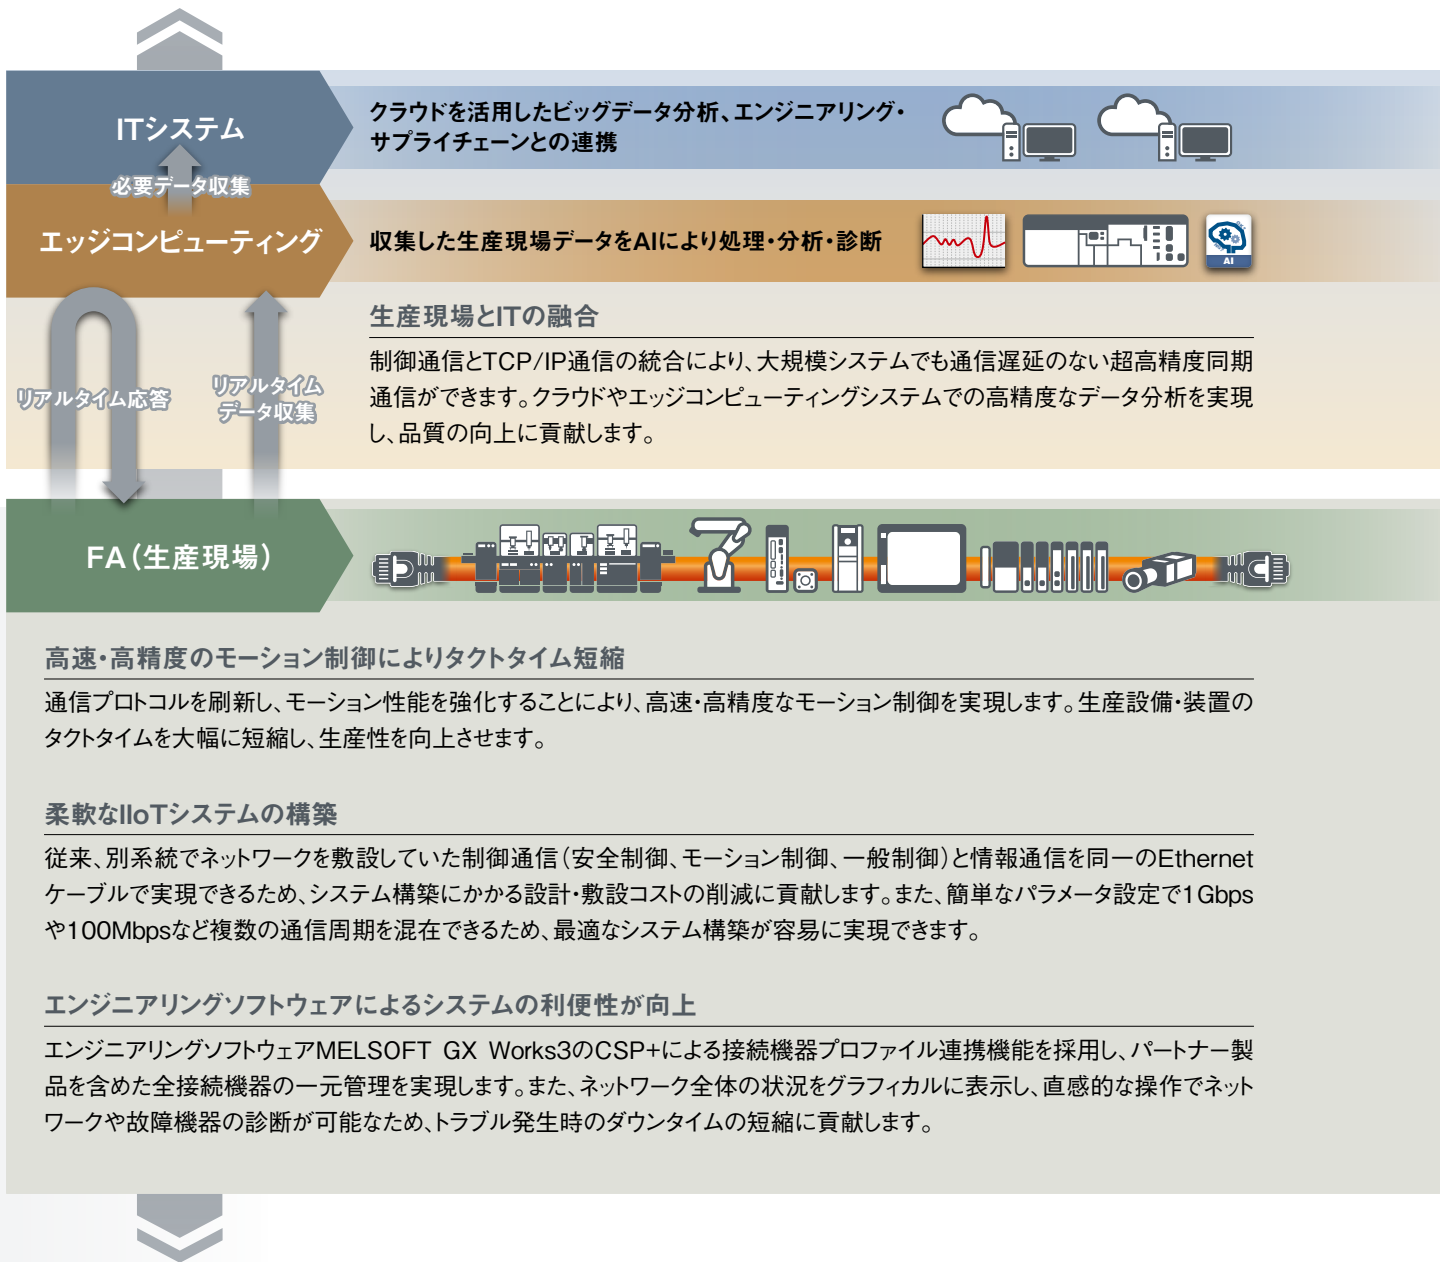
ITシステム

クラウドを活用したビッグデータ分析、エンジニアリング・サプライチェーンとの連携

必要データ収集

エッジコンピューティング

収集した生産現場データをAIにより処理・分析・診断

AI

リアルタイム応答

リアルタイムデータ収集

生産現場とITの融合

制御通信とTCP/IP通信の統合により、大規模システムでも通信遅延のない超高精度同期通信ができます。クラウドやエッジコンピューティングシステムでの高精度なデータ分析を実現し、品質の向上に貢献します。

FA（生産現場）

高速・高精度のモーション制御によりタクトタイム短縮

通信プロトコルを刷新し、モーション性能を強化することにより、高速・高精度なモーション制御を実現します。生産設備・装置のタクトタイムを大幅に短縮し、生産性を向上させます。

柔軟なIIoTシステムの構築

従来、別系統でネットワークを敷設していた制御通信（安全制御、モーション制御、一般制御）と情報通信を同一のEthernetケーブルで実現できるため、システム構築にかかる設計・敷設コストの削減に貢献します。また、簡単なパラメータ設定で1Gbpsや100Mbpsなど複数の通信周期を混在できるため、最適なシステム構築が容易に実現できます。

エンジニアリングソフトウェアによるシステムの利便性が向上

エンジニアリングソフトウェアMELSOFT GX Works3のCSP+による接続機器プロファイル連携機能を採用し、パートナー製品を含めた全接続機器の一元管理を実現します。また、ネットワーク全体の状況をグラフィカルに表示し、直感的な操作でネットワークや故障機器の診断が可能なため、トラブル発生時のダウンタイムの短縮に貢献します。